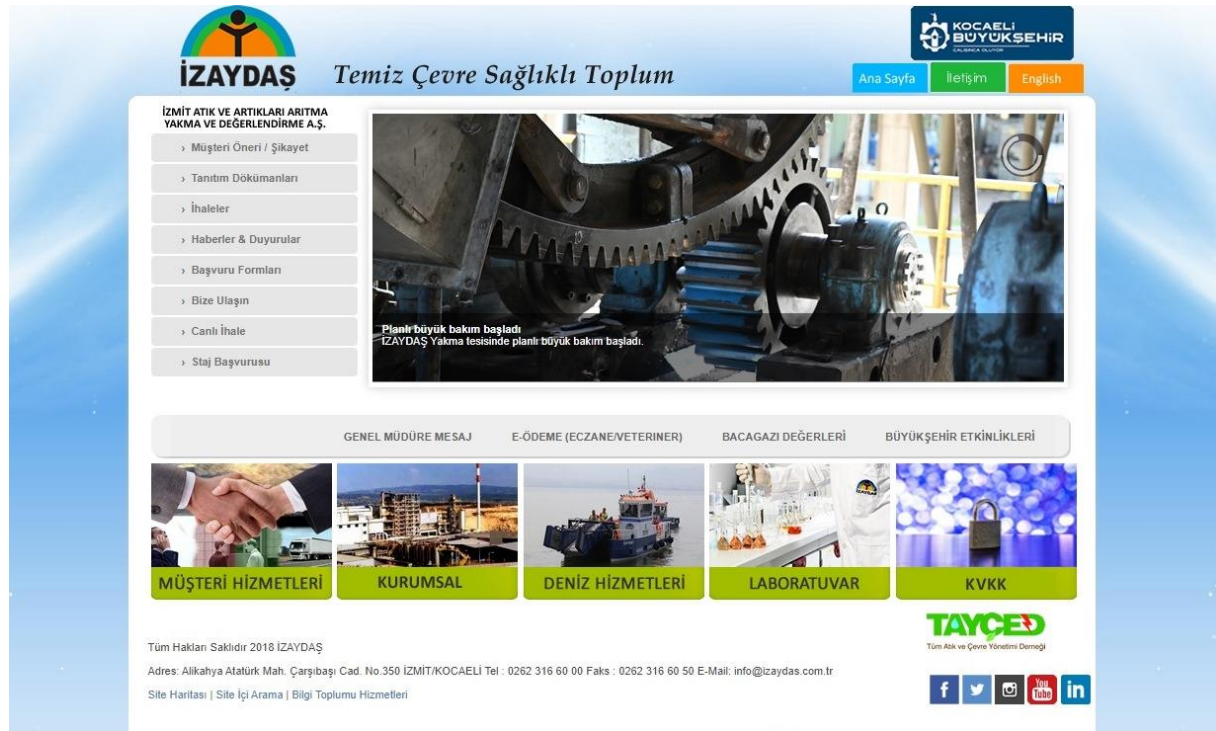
İZAYDAŞ

Temiz Çevre Sağlıklı Toplum

KOCAELİ BÜYÜKŞEHİR

ÇALIŞMAYA DEVAM

Ana Sayfa | İletişim | English

İZMİT ATIK VE ARTIKLARI ARITMA YAKMA VE DEĞERLENDİRME A.Ş.

› Müşteri Öneri / Şikayet
› Tanıtım Dökümanları
› İhaleler
› Haberler & Duyurular
› Başvuru Formları
› Bize Ulaşın
› Canlı İhale
› Staj Başvurusu

Planlı büyük bakım başladı
İZAYDAŞ Yakma tesisinde planlı büyük bakım başladı.

GENEL MÜDÜRE MESAJ | E-ÖDEME (ECZANE/VETERINER) | BACAGAZI DEĞERLERİ | BÜYÜKŞEHİR ETKİNLİKLERİ

MÜŞTERİ HİZMETLERİ | KURUMSAL | DENİZ HİZMETLERİ | LABORATUVAR | KVKK

TAYÇED
Tüm Atık ve Çevre Yönetimi Derneği

Tüm Hakları Saklıdır 2018 İZAYDAŞ

Adres: Alikahya Atatürk Mah. Çarşıbaşı Cad. No.350 İZMİT/KOCAELİ Tel : 0262 316 60 00 Faks : 0262 316 60 50 E-Mail: info@izaydas.com.tr

Site Haritası | Site İçi Arama | Bilgi Toplumu Hizmetleri

f You Tube in